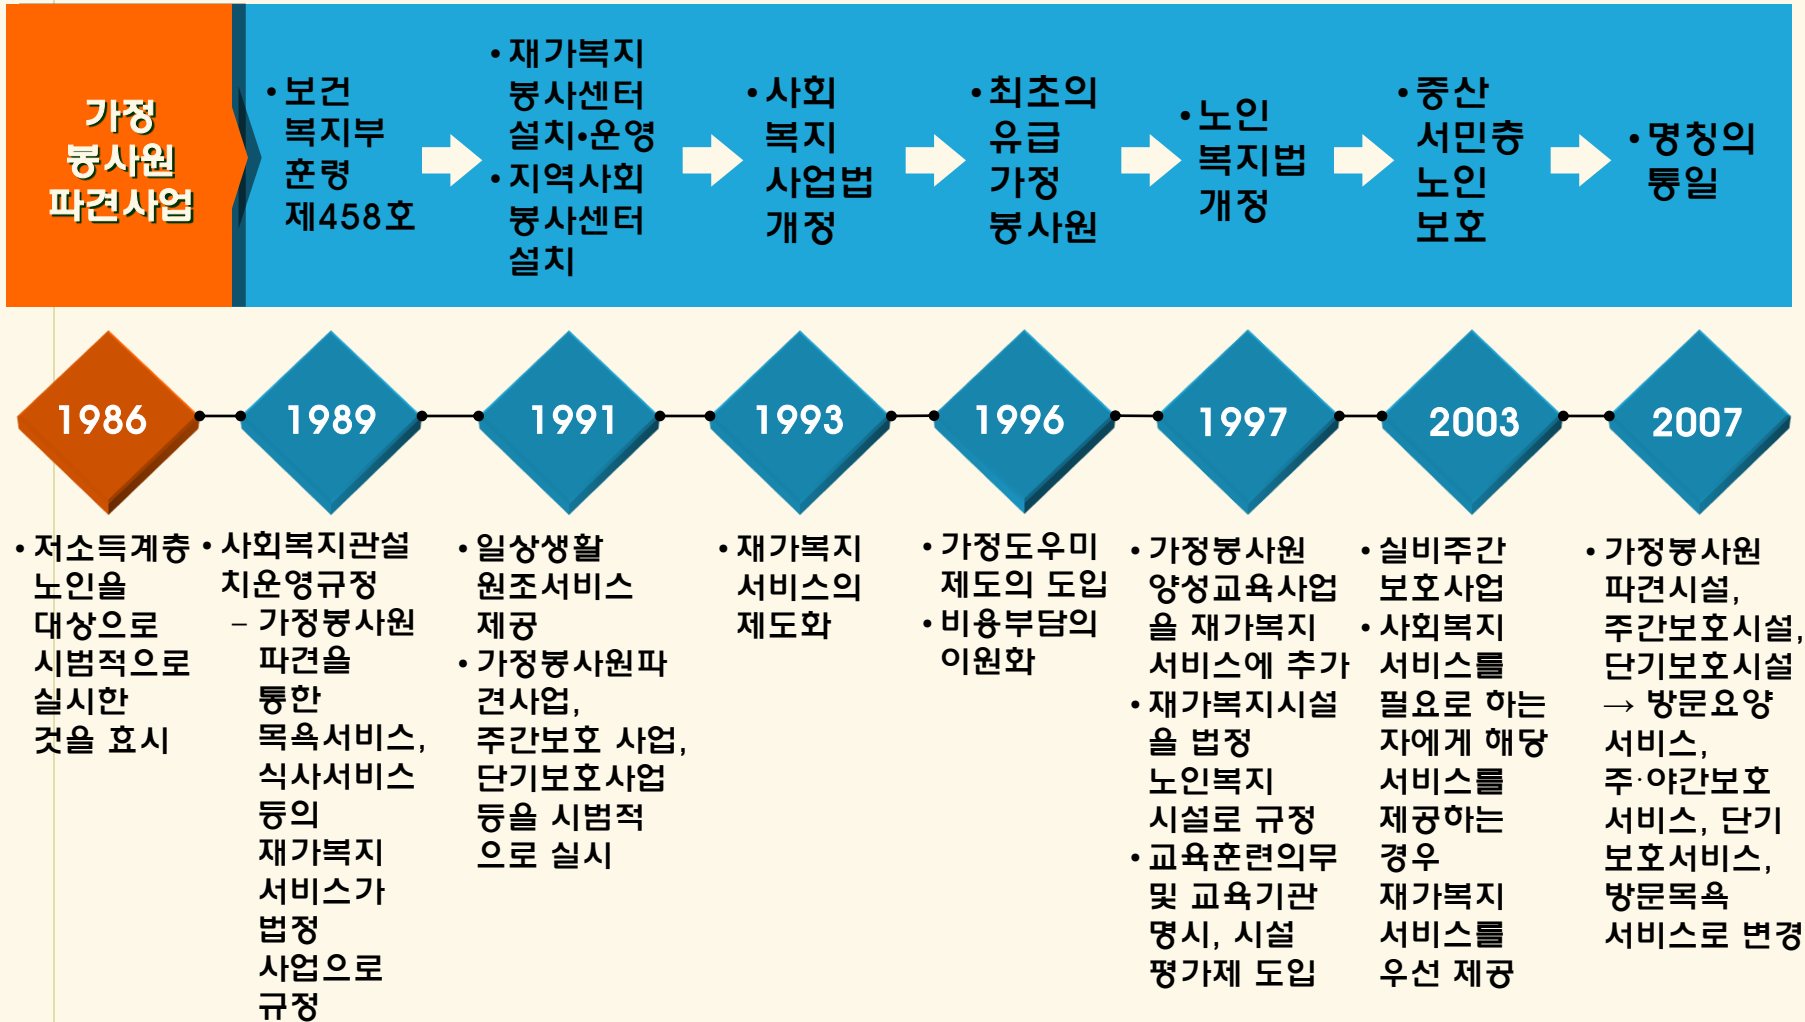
가정봉사원파견사업

• 보건복지부 훈령 제458호

• 재가복지봉사센터 설치•운영
• 지역사회봉사센터 설치

• 사회복지사업법 개정

• 최초의 유급 가정 봉사원

• 노인복지법 개정

• 중산 서민층 노인 보호

• 명칭의 통일

1986

1989

1991

1993

1996

1997

2003

2007

• 저소득계층 노인을 대상으로 시범적으로 실시한 것을 효시

• 사회복지관설치운영규정
– 가정봉사원 파견을 통한 목욕서비스, 식사서비스 등의 재가복지 서비스가 법정 사업으로 규정

• 일상생활 원조서비스 제공
• 가정봉사원파견사업, 주간보호 사업, 단기보호사업 등을 시범적으로 실시

• 재가복지 서비스의 제도화

• 가정도우미 제도의 도입
• 비용부담의 이원화

• 가정봉사원 양성교육사업을 재가복지 서비스에 추가
• 재가복지시설을 법정 노인복지 시설로 규정
• 교육훈련의무 및 교육기관 명시, 시설 평가제 도입

• 실비주간 보호사업
• 사회복지 서비스를 필요로 하는 자에게 해당 서비스를 제공하는 경우 재가복지 서비스를 우선 제공

• 가정봉사원 파견시설, 주간보호시설, 단기보호시설 → 방문요양 서비스, 주·야간보호 서비스, 단기 보호서비스, 방문목욕 서비스로 변경